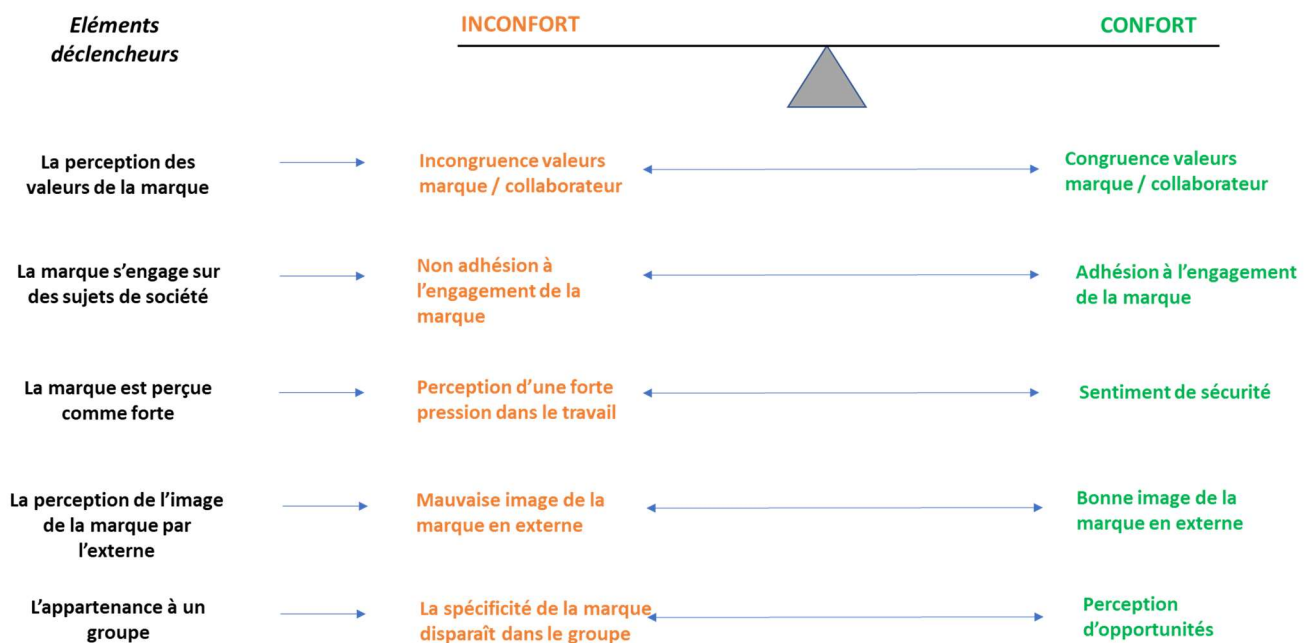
Eléments déclencheurs

INCONFORT

CONFORT

La perception des valeurs de la marque

Incongruence valeurs marque / collaborateur

Congruence valeurs marque / collaborateur

La marque s'engage sur des sujets de société

Non adhésion à l'engagement de la marque

Adhésion à l'engagement de la marque

La marque est perçue comme forte

Perception d'une forte pression dans le travail

Sentiment de sécurité

La perception de l'image de la marque par l'externe

Mauvaise image de la marque en externe

Bonne image de la marque en externe

L'appartenance à un groupe

La spécificité de la marque disparaît dans le groupe

Perception d'opportunités